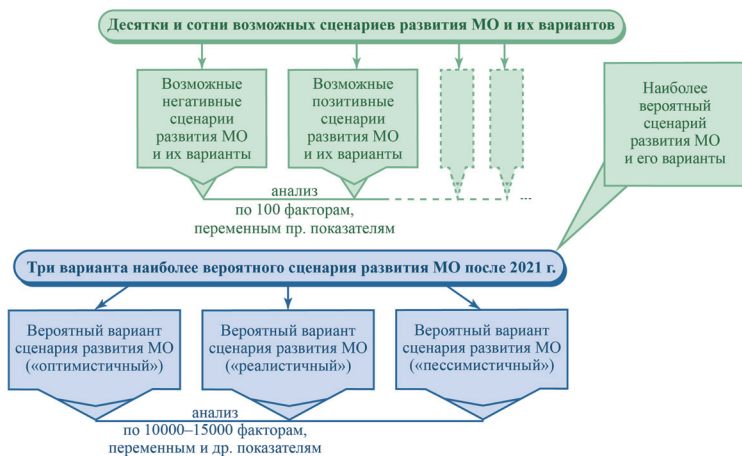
Десятки и сотни возможных сценариев развития МО и их вариантов

Возможные негативные сценарии развития МО и их варианты

Возможные позитивные сценарии развития МО и их варианты

Наиболее вероятный сценарий развития МО и его варианты

анализ по 100 факторам, переменным пр. показателям

Три варианта наиболее вероятного сценария развития МО после 2021 г.

Вероятный вариант сценария развития МО («оптимистичный»)

Вероятный вариант сценария развития МО («реалистичный»)

Вероятный вариант сценария развития МО («пессимистичный»)

анализ по 10000–15000 факторам, переменным и др. показателям